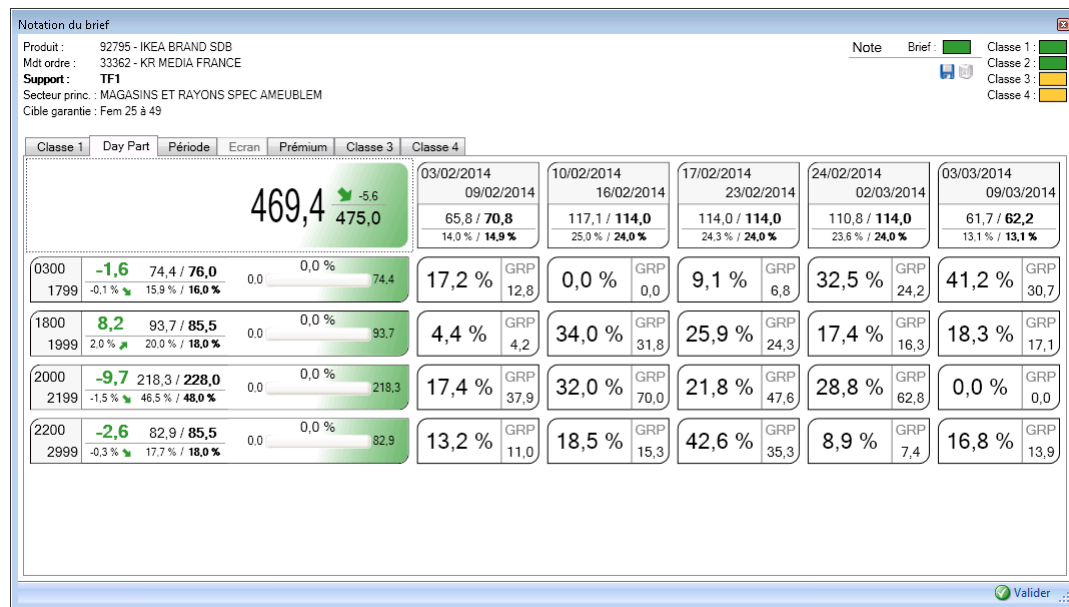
Notation du brief

Produit : 92795 - IKEA BRAND SDB
Mdt ordre : 33362 - KR MEDIA FRANCE
Support : TF1
Secteur princ. : MAGASINS ET RAYONS SPEC AMEUBLEM
Cible garantie : Fem 25 à 49

Note Brief : Classe 1 : Classe 2 : Classe 3 : Classe 4 :

Classe 1 | Day Part | Période | Ecran | Prémium | Classe 3 | Classe 4

469,4 -5,6 475,0

| 03/02/2014 09/02/2014 | 10/02/2014 16/02/2014 | 17/02/2014 23/02/2014 | 24/02/2014 02/03/2014 | 03/03/2014 09/03/2014 |
|---|---|---|---|---|
| 65,8 / 70,8 14,0 % / 14,9 % | 117,1 / 114,0 25,0 % / 24,0 % | 114,0 / 114,0 24,3 % / 24,0 % | 110,8 / 114,0 23,6 % / 24,0 % | 61,7 / 62,2 13,1 % / 13,1 % |

| 0300 1799 | -1,6 -0,1 % | 74,4 / 76,0 15,9 % / 16,0 % | 0,0 0,0 % 74,4 | 17,2 % GRP 12,8 | 0,0 % GRP 0,0 | 9,1 % GRP 6,8 | 32,5 % GRP 24,2 | 41,2 % GRP 30,7 |
|---|---|---|---|---|---|---|---|---|
| 1800 1999 | 8,2 2,0 % | 93,7 / 85,5 20,0 % / 18,0 % | 0,0 0,0 % 93,7 | 4,4 % GRP 4,2 | 34,0 % GRP 31,8 | 25,9 % GRP 24,3 | 17,4 % GRP 16,3 | 18,3 % GRP 17,1 |
| 2000 2199 | -9,7 -1,5 % | 218,3 / 228,0 46,5 % / 48,0 % | 0,0 0,0 % 218,3 | 17,4 % GRP 37,9 | 32,0 % GRP 70,0 | 21,8 % GRP 47,6 | 28,8 % GRP 62,8 | 0,0 % GRP 0,0 |
| 2200 2999 | -2,6 -0,3 % | 82,9 / 85,5 17,7 % / 18,0 % | 0,0 0,0 % 82,9 | 13,2 % GRP 11,0 | 18,5 % GRP 15,3 | 42,6 % GRP 35,3 | 8,9 % GRP 7,4 | 16,8 % GRP 13,9 |

Valider